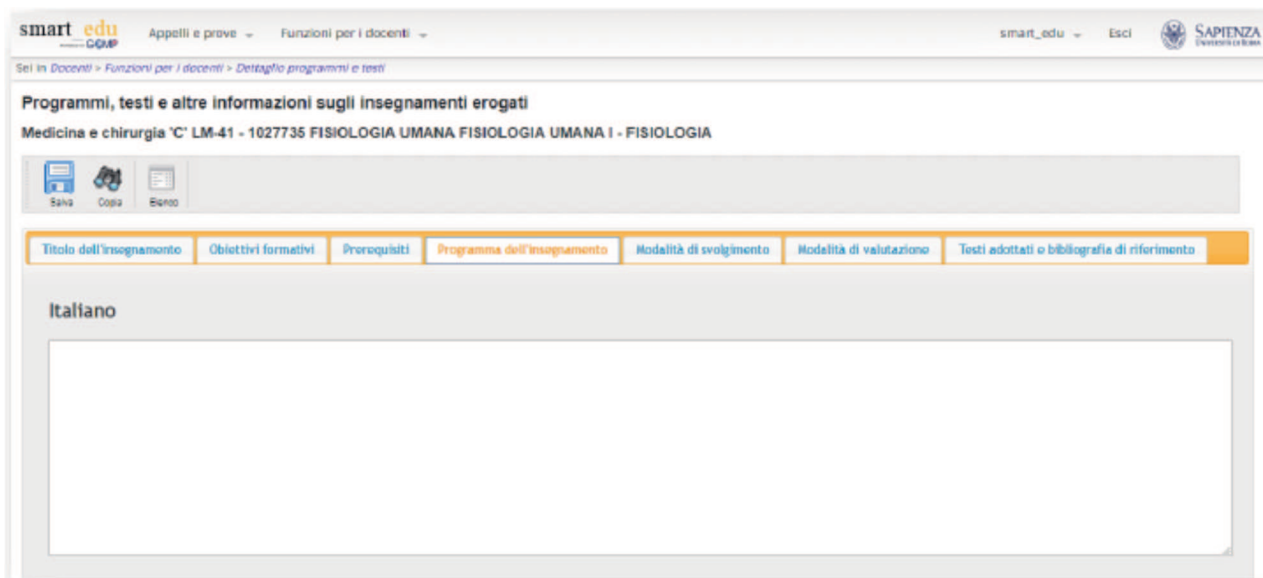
smart_edu GOMP Appelli e prove Funzioni per i docenti smart_edu Esci SAPIENZA UNIVERSITÀ DI ROMA

Sei in Docenti > Funzioni per i docenti > Dettaglio programmi e testi

Programmi, testi e altre informazioni sugli insegnamenti erogati

Medicina e chirurgia 'C' LM-41 - 1027735 FISIOLOGIA UMANA FISIOLOGIA UMANA I - FISIOLOGIA

Salva Copia Elenco

Titolo dell'insegnamento | Obiettivi formativi | Prerequisiti | Programma dell'insegnamento | Modalità di svolgimento | Modalità di valutazione | Testi adottati o bibliografia di riferimento

Italiano